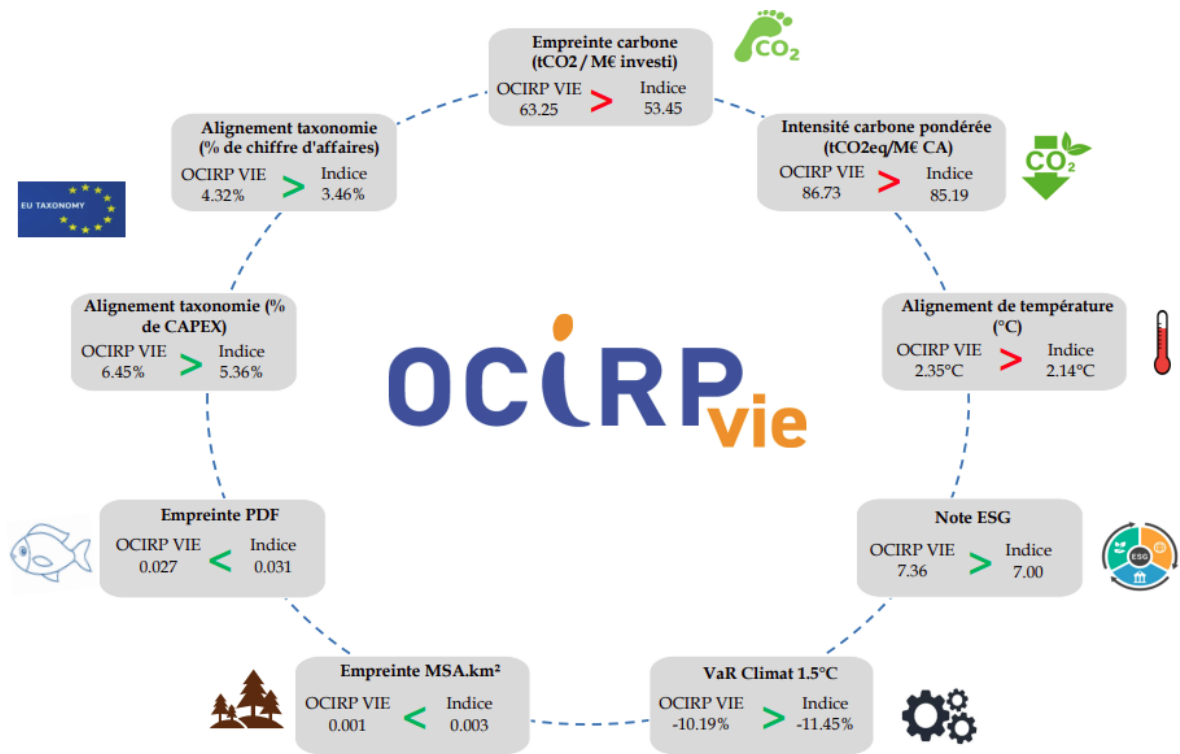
Empreinte carbone (tCO2 / M€ investi)
OCIRP VIE 63.25 > Indice 53.45

$CO_2$

Intensité carbone pondérée (tCO2eq/M€ CA)
OCIRP VIE 86.73 > Indice 85.19

$CO_2$

Alignement taxonomie (% de chiffre d'affaires)
OCIRP VIE 4.32% > Indice 3.46%

EU TAXONOMY

Alignement taxonomie (% de CAPEX)
OCIRP VIE 6.45% > Indice 5.36%

OCIRP vie

Alignement de température (°C)
OCIRP VIE 2.35°C > Indice 2.14°C

Empreinte PDF
OCIRP VIE 0.027 < Indice 0.031

Note ESG
OCIRP VIE 7.36 > Indice 7.00

ESG

Empreinte MSA.km²
OCIRP VIE 0.001 < Indice 0.003

VaR Climat 1.5°C
OCIRP VIE -10.19% > Indice -11.45%